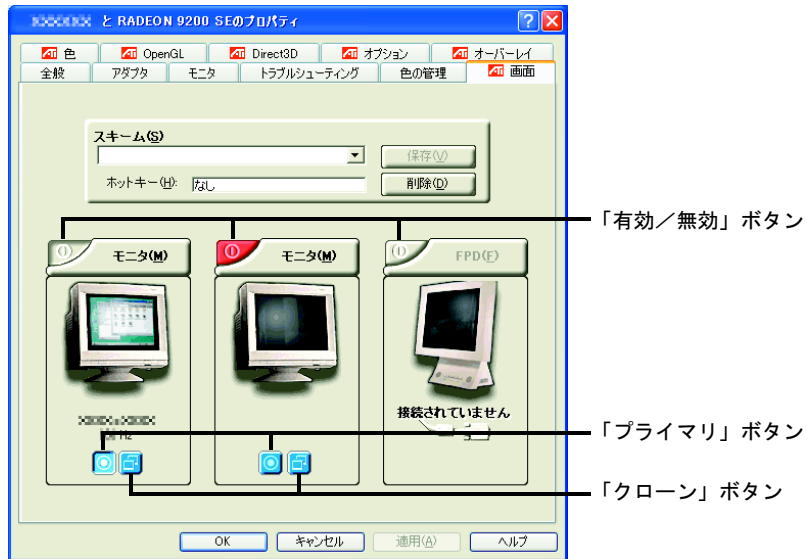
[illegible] と RADEON 9200 SEのプロパティ

色 OpenGL Direct3D オプション オーバーレイ
全般 アダプタ モニタ トラブルシューティング 色の管理 画面

スキーム(S)
保存(V)
ホットキー(H): なし
削除(D)

「有効／無効」ボタン

モニタ(M)
モニタ(M)
FPD(F)

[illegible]
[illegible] Hz
接続されていません

「プライマリ」ボタン

「クローン」ボタン

OK キャンセル 適用(A) ヘルプ